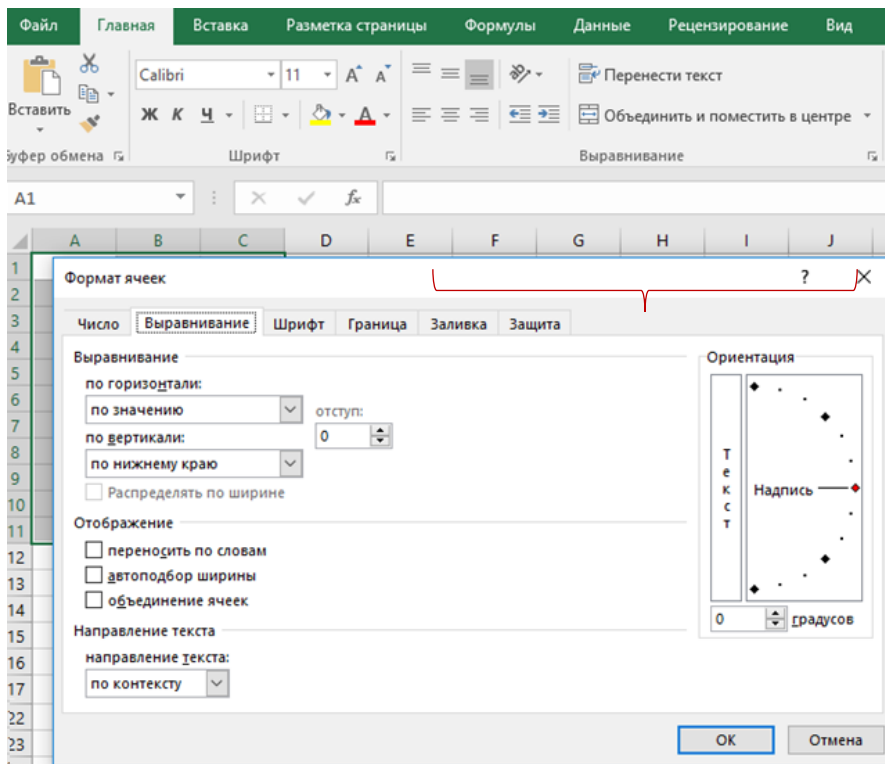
Файл Главная Вставка Разметка страницы Формулы Данные Рецензирование Вид

Вставить
Буфер обмена

Calibri 11 A A
Ж К Ч
Шрифт

Перенести текст
Объединить и поместить в центре
Выравнивание

A1 fx

A B C D E F G H I J

1
2
3
4
5
6
7
8
9
10
11
12
13
14
15
16
17
22
23

Формат ячеек ? ✕

Число Выравнивание Шрифт Граница Заливка Защита

Выравнивание
по горизонтали:
по значению
отступ:
0
по вертикали:
по нижнему краю
Распределять по ширине

Отображение
переносить по словам
автоподбор ширины
объединение ячеек

Направление текста
направление текста:
по контексту

Ориентация
Т
е
к
с
т
Надпись
0 градусов

ОК Отмена